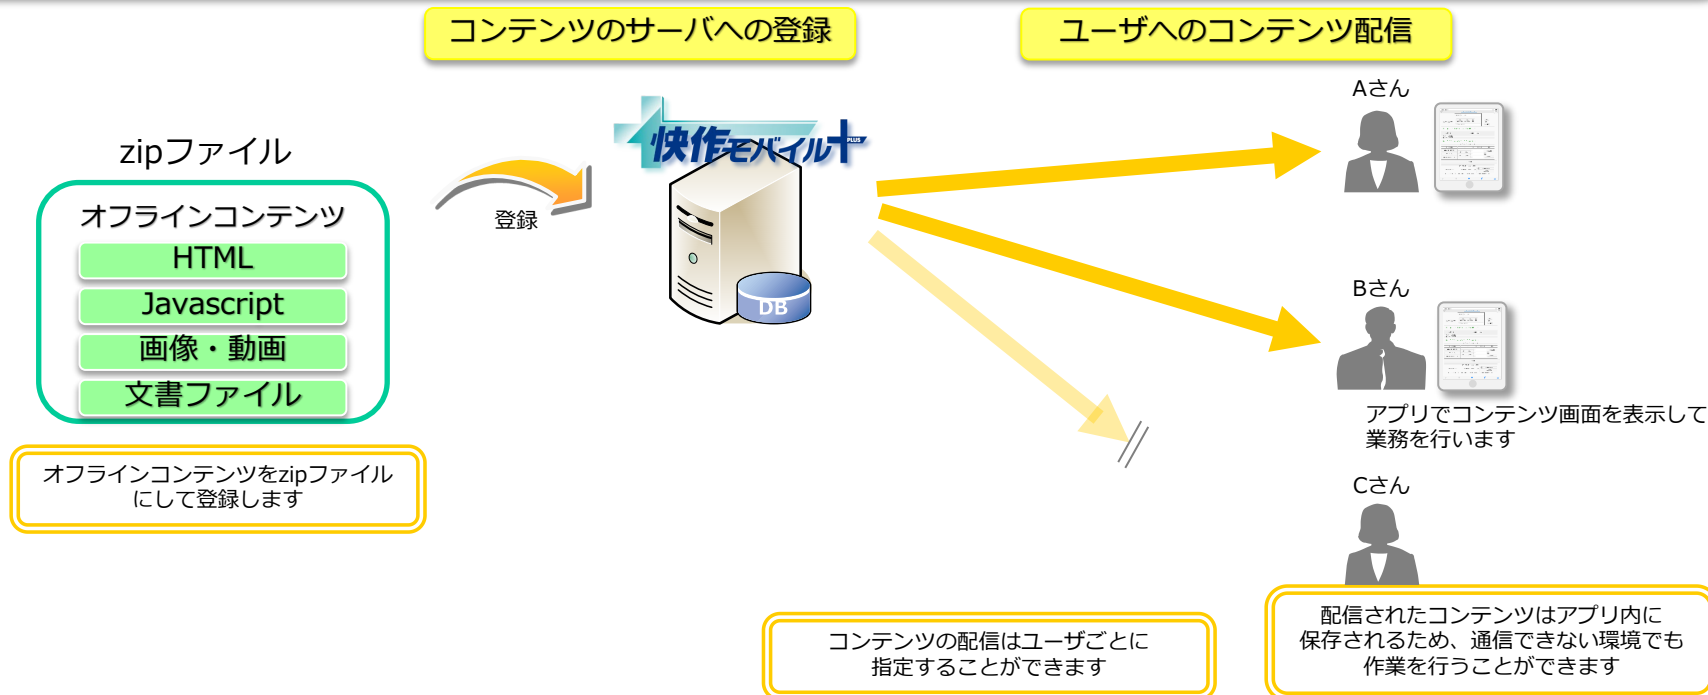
コンテンツのサーバへの登録

ユーザへのコンテンツ配信

zipファイル

オフラインコンテンツ
HTML
Javascript
画像・動画
文書ファイル

登録

快作モバイル+ PLUS

DB

Aさん

Bさん

アプリでコンテンツ画面を表示して業務を行います

Cさん

オフラインコンテンツをzipファイルにして登録します

コンテンツの配信はユーザごとに指定することができます

配信されたコンテンツはアプリ内に保存されるため、通信できない環境でも作業を行うことができます